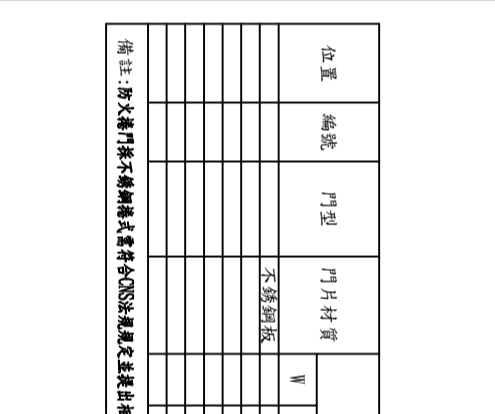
| 位置 | 編號 | 門型 | 門片材質 | W |
|---|---|---|---|---|
| | | | 不銹鋼板 | |
| | | | | |
| | | | | |
| | | | | |
| | | | | |
| | | | | |
| | | | | |

備註：防火捲門採不銹鋼捲式需符合CNS法規規定並提出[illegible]